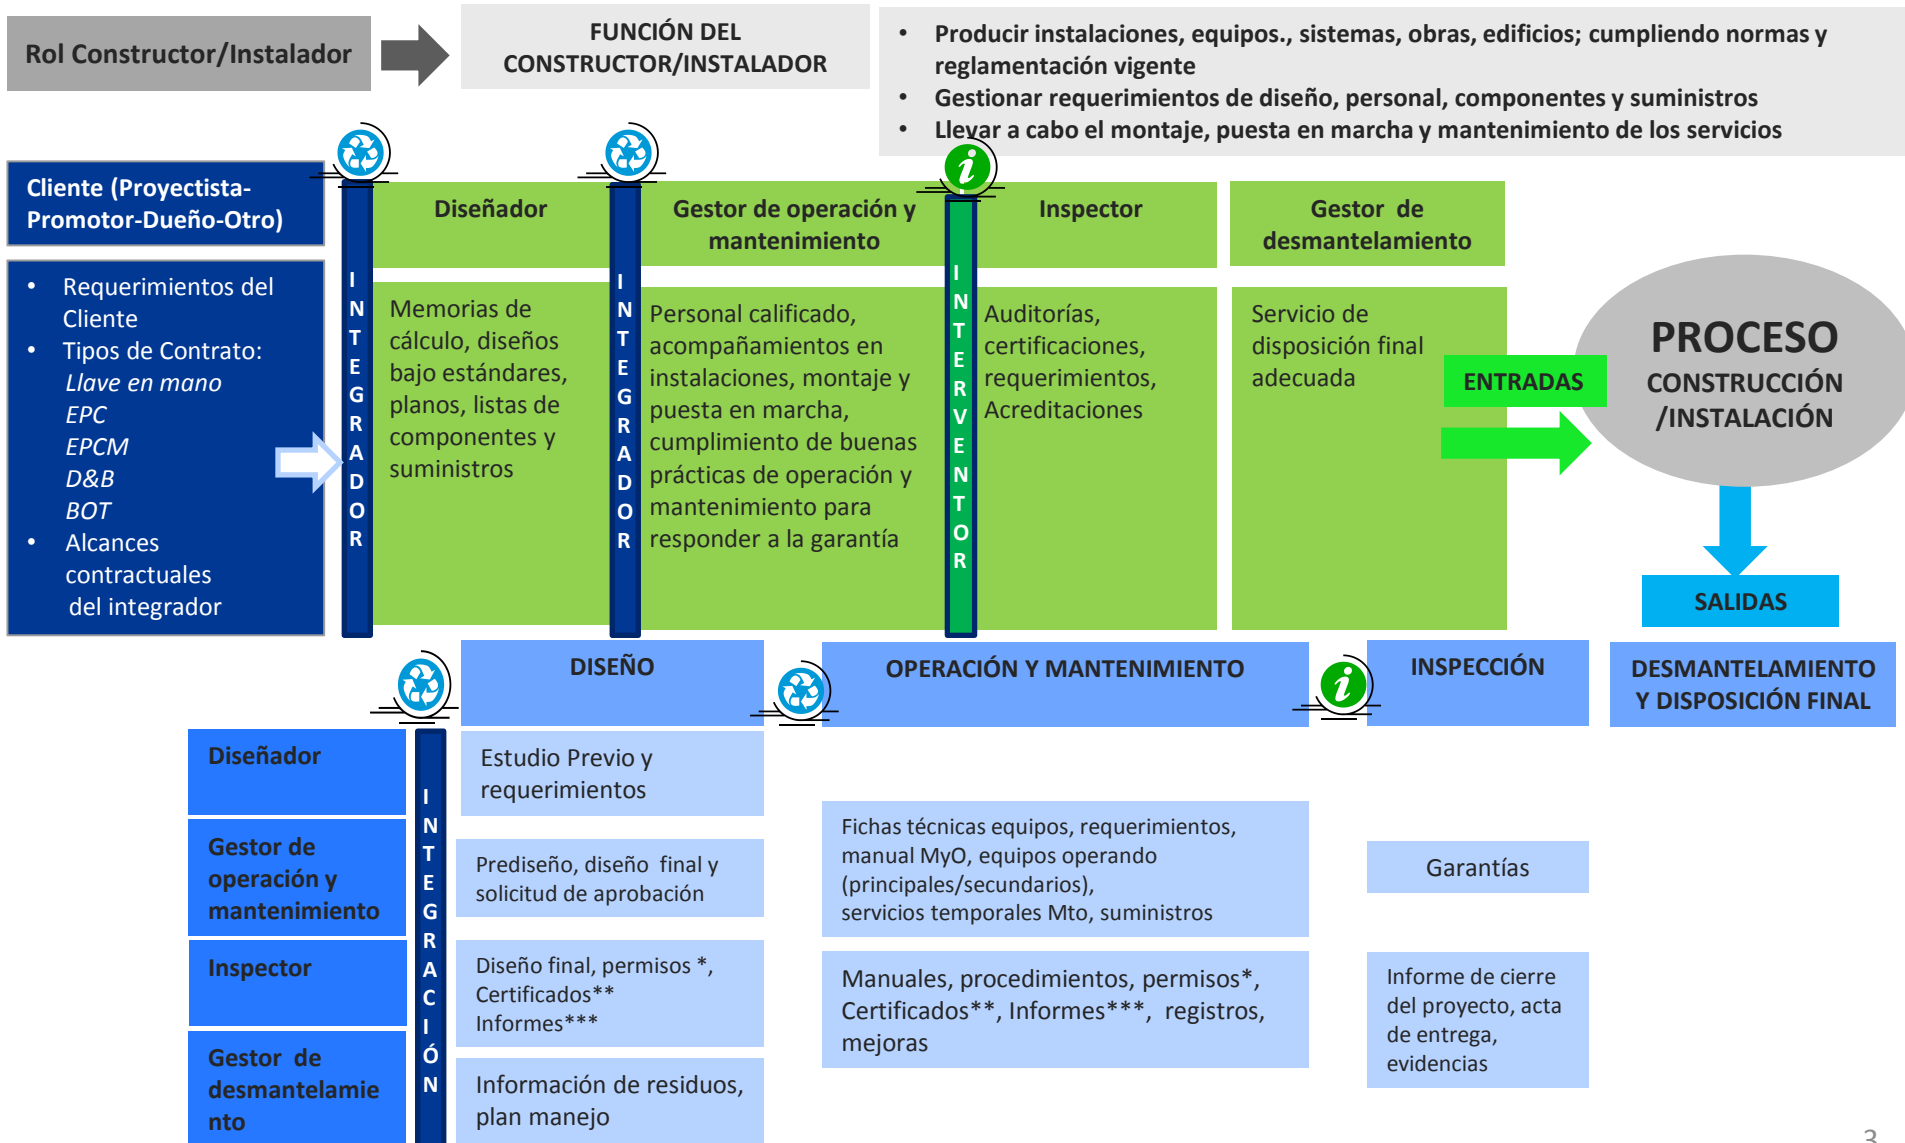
Rol Constructor/Instalador

FUNCIÓN DEL CONSTRUCTOR/INSTALADOR

• Producir instalaciones, equipos., sistemas, obras, edificios; cumpliendo normas y reglamentación vigente
• Gestionar requerimientos de diseño, personal, componentes y suministros
• Llevar a cabo el montaje, puesta en marcha y mantenimiento de los servicios

Cliente (Proyectista-Promotor-Dueño-Otro)

• Requerimientos del Cliente
• Tipos de Contrato:
Llave en mano
EPC
EPCM
D&B
BOT
• Alcances contractuales del integrador

INTEGRADOR

Diseñador

Memorias de cálculo, diseños bajo estándares, planos, listas de componentes y suministros

INTEGRADOR

Gestor de operación y mantenimiento

Personal calificado, acompañamientos en instalaciones, montaje y puesta en marcha, cumplimiento de buenas prácticas de operación y mantenimiento para responder a la garantía

INTERVENTOR

Inspector

Auditorías, certificaciones, requerimientos, Acreditaciones

Gestor de desmantelamiento

Servicio de disposición final adecuada

ENTRADAS

PROCESO
CONSTRUCCIÓN /INSTALACIÓN

SALIDAS

DISEÑO

OPERACIÓN Y MANTENIMIENTO

INSPECCIÓN

DESMANTELAMIENTO Y DISPOSICIÓN FINAL

Diseñador

Gestor de operación y mantenimiento

Inspector

Gestor de desmantelamiento

INTEGRACIÓN

Estudio Previo y requerimientos

Prediseño, diseño final y solicitud de aprobación

Diseño final, permisos *, Certificados** Informes***

Información de residuos, plan manejo

Fichas técnicas equipos, requerimientos, manual MyO, equipos operando (principales/secundarios), servicios temporales Mto, suministros

Manuales, procedimientos, permisos*, Certificados**, Informes***, registros, mejoras

Garantías

Informe de cierre del proyecto, acta de entrega, evidencias

3